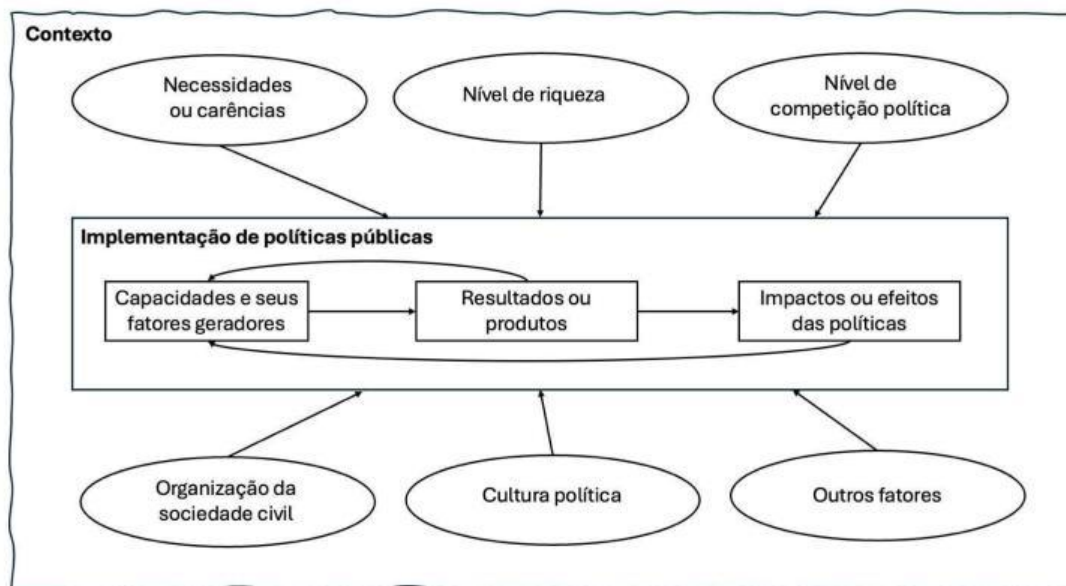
Contexto

Necessidades ou carências

Nível de riqueza

Nível de competição política

Implementação de políticas públicas

Capacidades e seus fatores geradores

Resultados ou produtos

Impactos ou efeitos das políticas

Organização da sociedade civil

Cultura política

Outros fatores